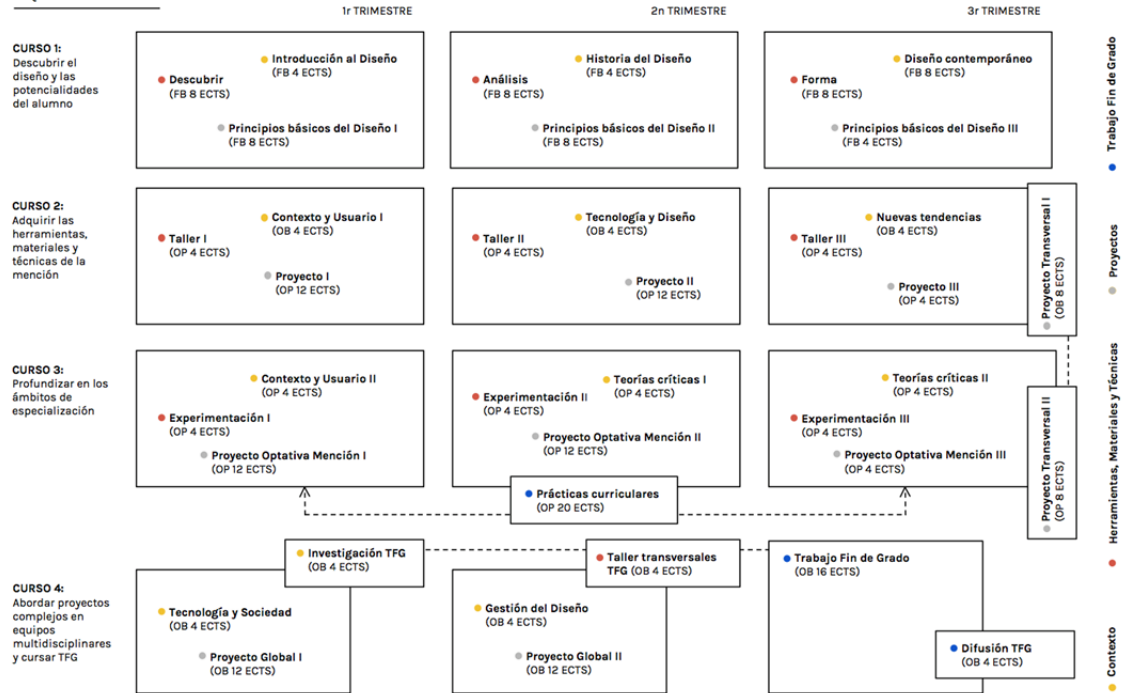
1r TRIMESTRE

2n TRIMESTRE

3r TRIMESTRE

CURSO 1:
Descubrir el diseño y las potencialidades del alumno

Introducción al Diseño
(FB 4 ECTS)
Descubrir
(FB 8 ECTS)
Principios básicos del Diseño I
(FB 8 ECTS)

Historia del Diseño
(FB 4 ECTS)
Análisis
(FB 8 ECTS)
Principios básicos del Diseño II
(FB 8 ECTS)

Diseño contemporáneo
(FB 8 ECTS)
Forma
(FB 8 ECTS)
Principios básicos del Diseño III
(FB 4 ECTS)

CURSO 2:
Adquirir las herramientas, materiales y técnicas de la mención

Contexto y Usuario I
(OB 4 ECTS)
Taller I
(OP 4 ECTS)
Proyecto I
(OP 12 ECTS)

Tecnología y Diseño
(OB 4 ECTS)
Taller II
(OP 4 ECTS)
Proyecto II
(OP 12 ECTS)

Nuevas tendencias
(OB 4 ECTS)
Taller III
(OP 4 ECTS)
Proyecto III
(OP 4 ECTS)

Proyecto Transversal I
(OB 8 ECTS)

CURSO 3:
Profundizar en los ámbitos de especialización

Contexto y Usuario II
(OP 4 ECTS)
Experimentación I
(OP 4 ECTS)
Proyecto Optativa Mención I
(OP 12 ECTS)

Teorías críticas I
(OP 4 ECTS)
Experimentación II
(OP 4 ECTS)
Proyecto Optativa Mención II
(OP 12 ECTS)

Teorías críticas II
(OP 4 ECTS)
Experimentación III
(OP 4 ECTS)
Proyecto Optativa Mención III
(OP 4 ECTS)

Proyecto Transversal II
(OP 8 ECTS)

Prácticas curriculares
(OP 20 ECTS)

Investigación TFG
(OB 4 ECTS)

Taller transversales TFG
(OB 4 ECTS)

Trabajo Fin de Grado
(OB 16 ECTS)

CURSO 4:
Abordar proyectos complejos en equipos multidisciplinares y cursar TFG

Tecnología y Sociedad
(OB 4 ECTS)
Proyecto Global I
(OB 12 ECTS)

Gestión del Diseño
(OB 4 ECTS)
Proyecto Global II
(OB 12 ECTS)

Difusión TFG
(OB 4 ECTS)

Trabajo Fin de Grado
Proyectos
Herramientas, Materiales y Técnicas
Contexto